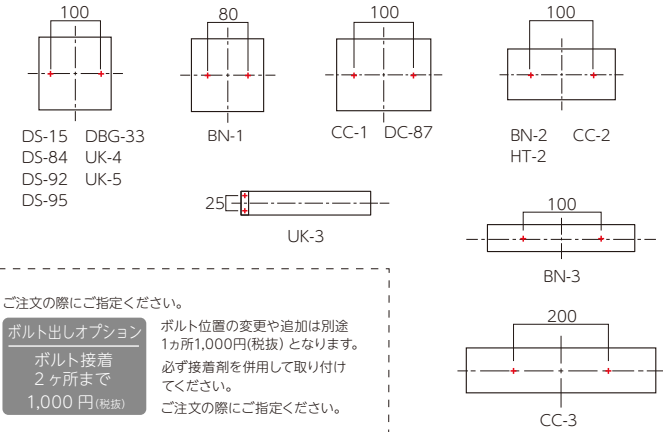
100

DS-15 DBG-33
DS-84 UK-4
DS-92 UK-5
DS-95

80

BN-1

100

CC-1 DC-87

100

BN-2 CC-2
HT-2

25

UK-3

100

BN-3

ご注文の際にご指定ください。

ボルト出しオプション
ボルト接着
2ヶ所まで
1,000 円(税抜)

ボルト位置の変更や追加は別途1ヵ所1,000円(税抜) となります。
必ず接着剤を併用して取り付けてください。
ご注文の際にご指定ください。

200

CC-3